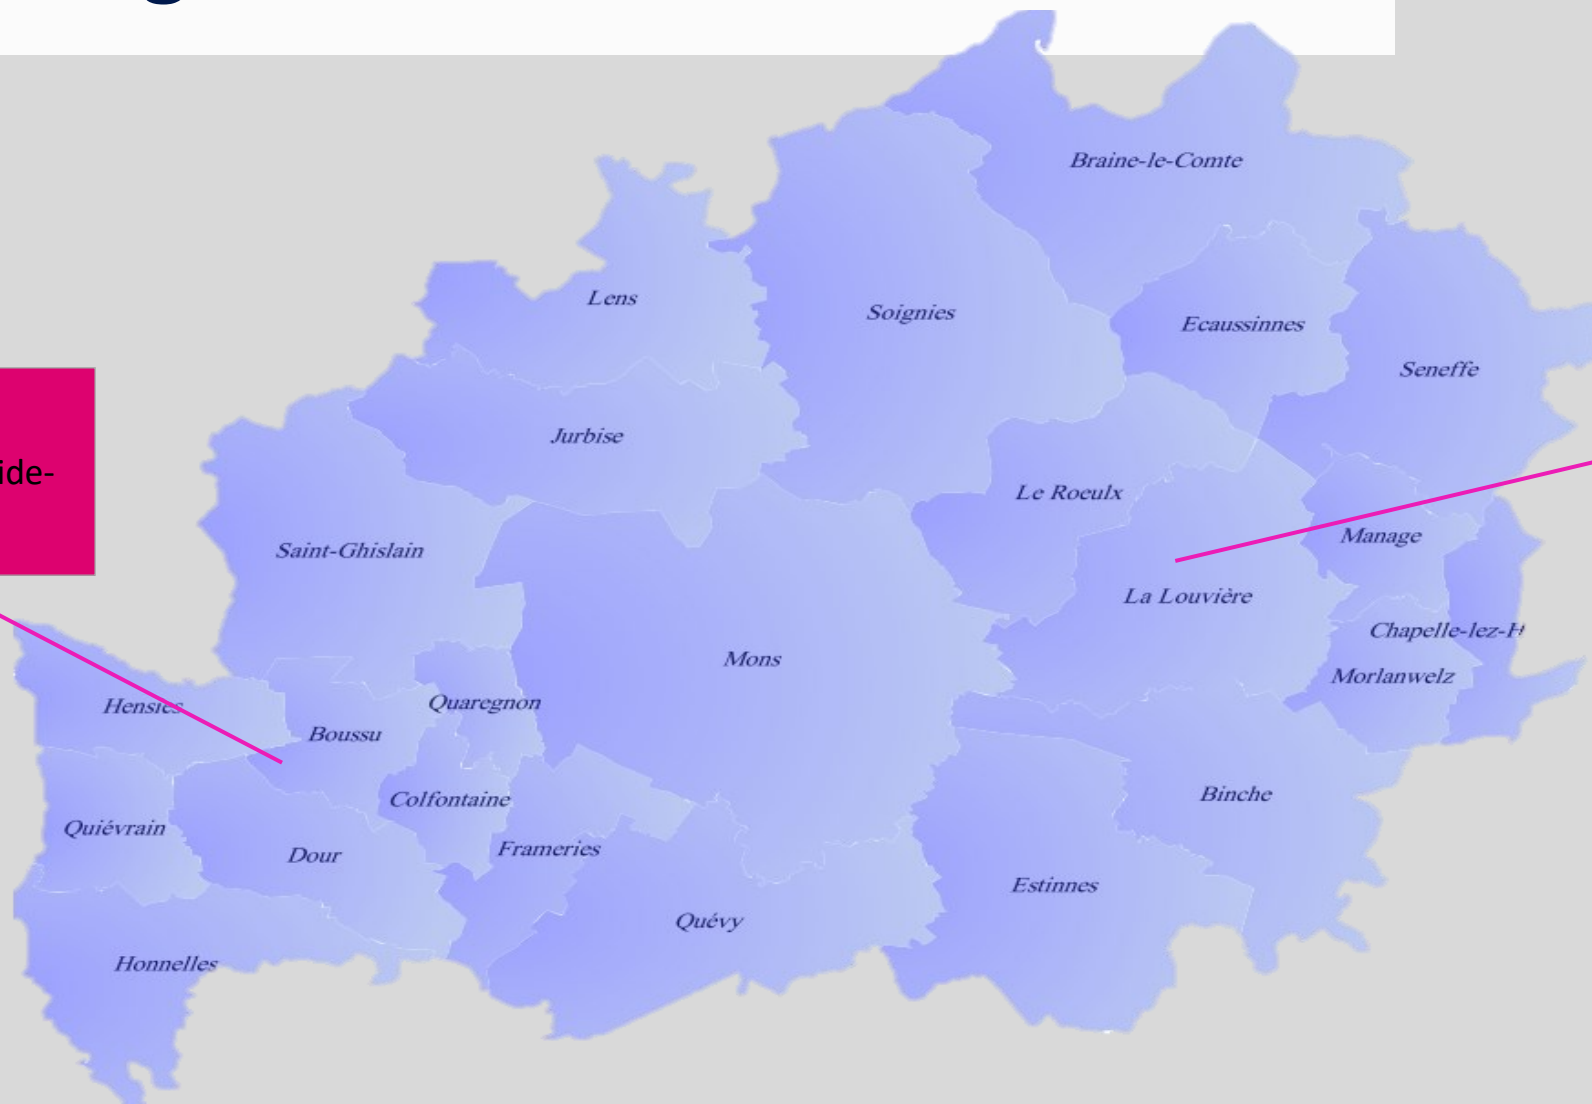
ide-

Braine-le-Comte

Lens

Soignies

Ecaussinnes

Seneffe

Jurbise

Le Roeulx

Manage

Saint-Ghislain

La Louvière

Chapelle-lez-H

Mons

Morlanwelz

Hensies

Quaregnon

Boussu

Colfontaine

Binche

Quiévrain

Dour

Frameries

Estinnes

Quévy

Honnelles